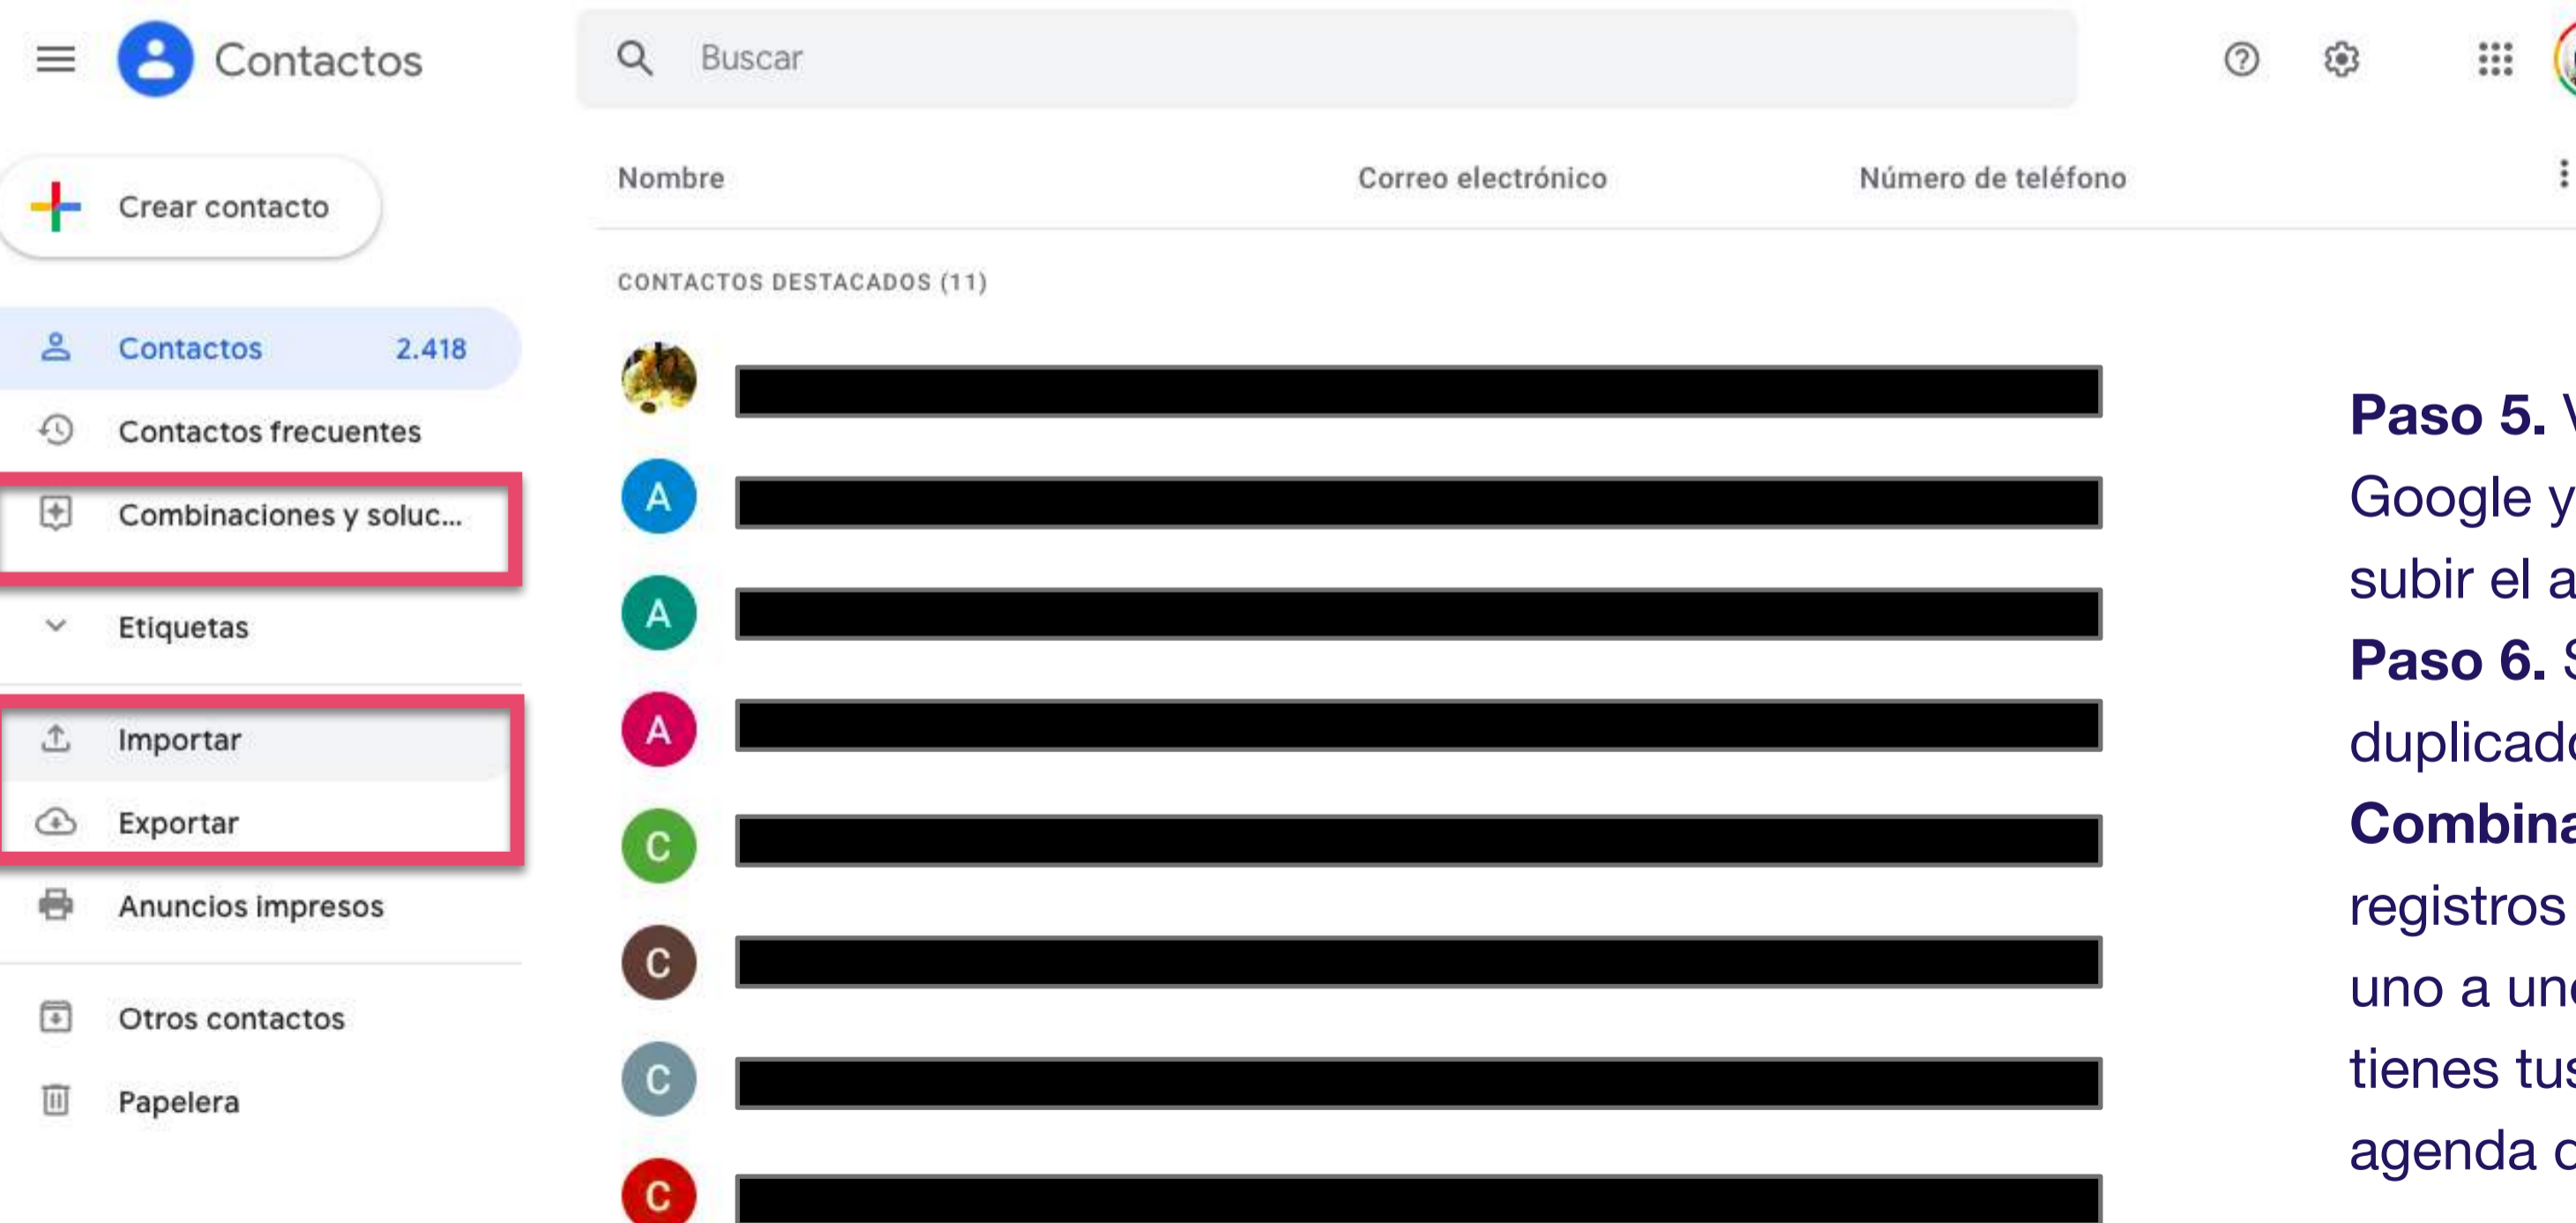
Contactos

Buscar

Crear contacto

Contactos 2.418

Contactos frecuentes

Combinaciones y soluc...

Etiquetas

Importar

Exportar

Anuncios impresos

Otros contactos

Papelera

Nombre

Correo electrónico

Número de teléfono

CONTACTOS DESTACADOS (11)

A

A

A

C

C

C

C

**Paso 5.** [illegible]
Google y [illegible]
subir el a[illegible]
**Paso 6.** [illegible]
duplicad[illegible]
**Combina**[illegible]
registros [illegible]
uno a un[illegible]
tienes tu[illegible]
agenda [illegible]